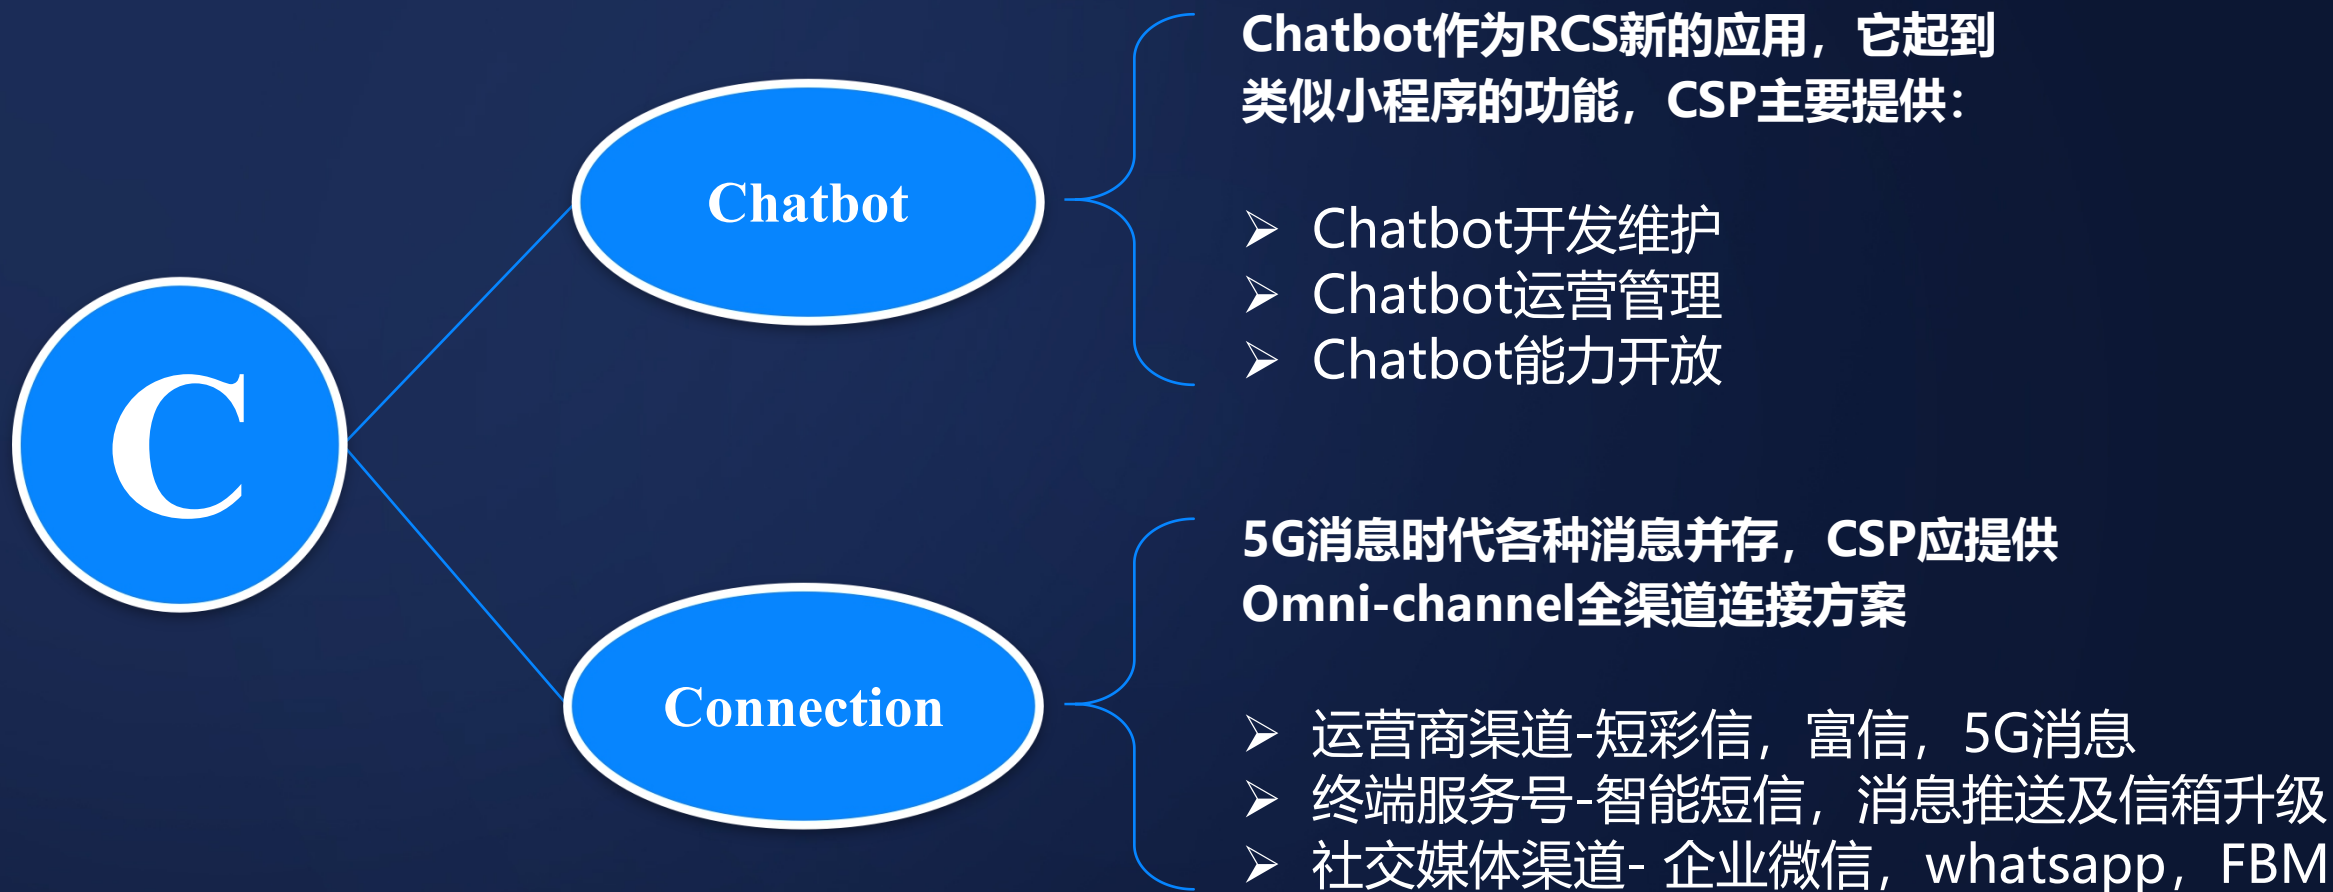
C

Chatbot

Connection

Chatbot作为RCS新的应用，它起到类似小程序的功能，CSP主要提供：

➢ Chatbot开发维护
➢ Chatbot运营管理
➢ Chatbot能力开放

5G消息时代各种消息并存，CSP应提供Omni-channel全渠道连接方案

➢ 运营商渠道-短彩信，富信，5G消息
➢ 终端服务号-智能短信，消息推送及信箱升级
➢ 社交媒体渠道- 企业微信，whatsapp，FBM